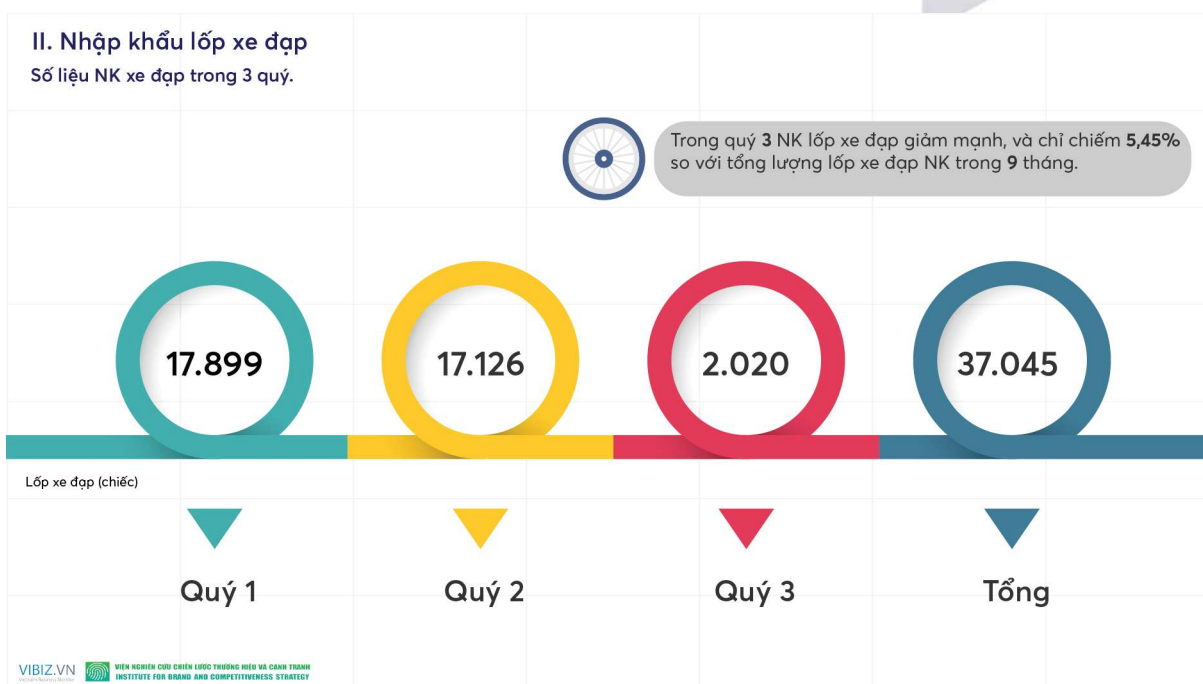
II. Nhập khẩu lốp xe đạp

Số liệu NK xe đạp trong 3 quý.

Trong quý 3 NK lốp xe đạp giảm mạnh, và chỉ chiếm 5,45% so với tổng lượng lốp xe đạp NK trong 9 tháng.

17.899

17.126

2.020

37.045

Lốp xe đạp (chiếc)

Quý 1

Quý 2

Quý 3

Tổng

VIBIZ.VN
Vietnam Business Monitor

VIỆN NGHIÊN CỨU CHIẾN LƯỢC THƯƠNG HIỆU VÀ CẠNH TRANH
INSTITUTE FOR BRAND AND COMPETITIVENESS STRATEGY